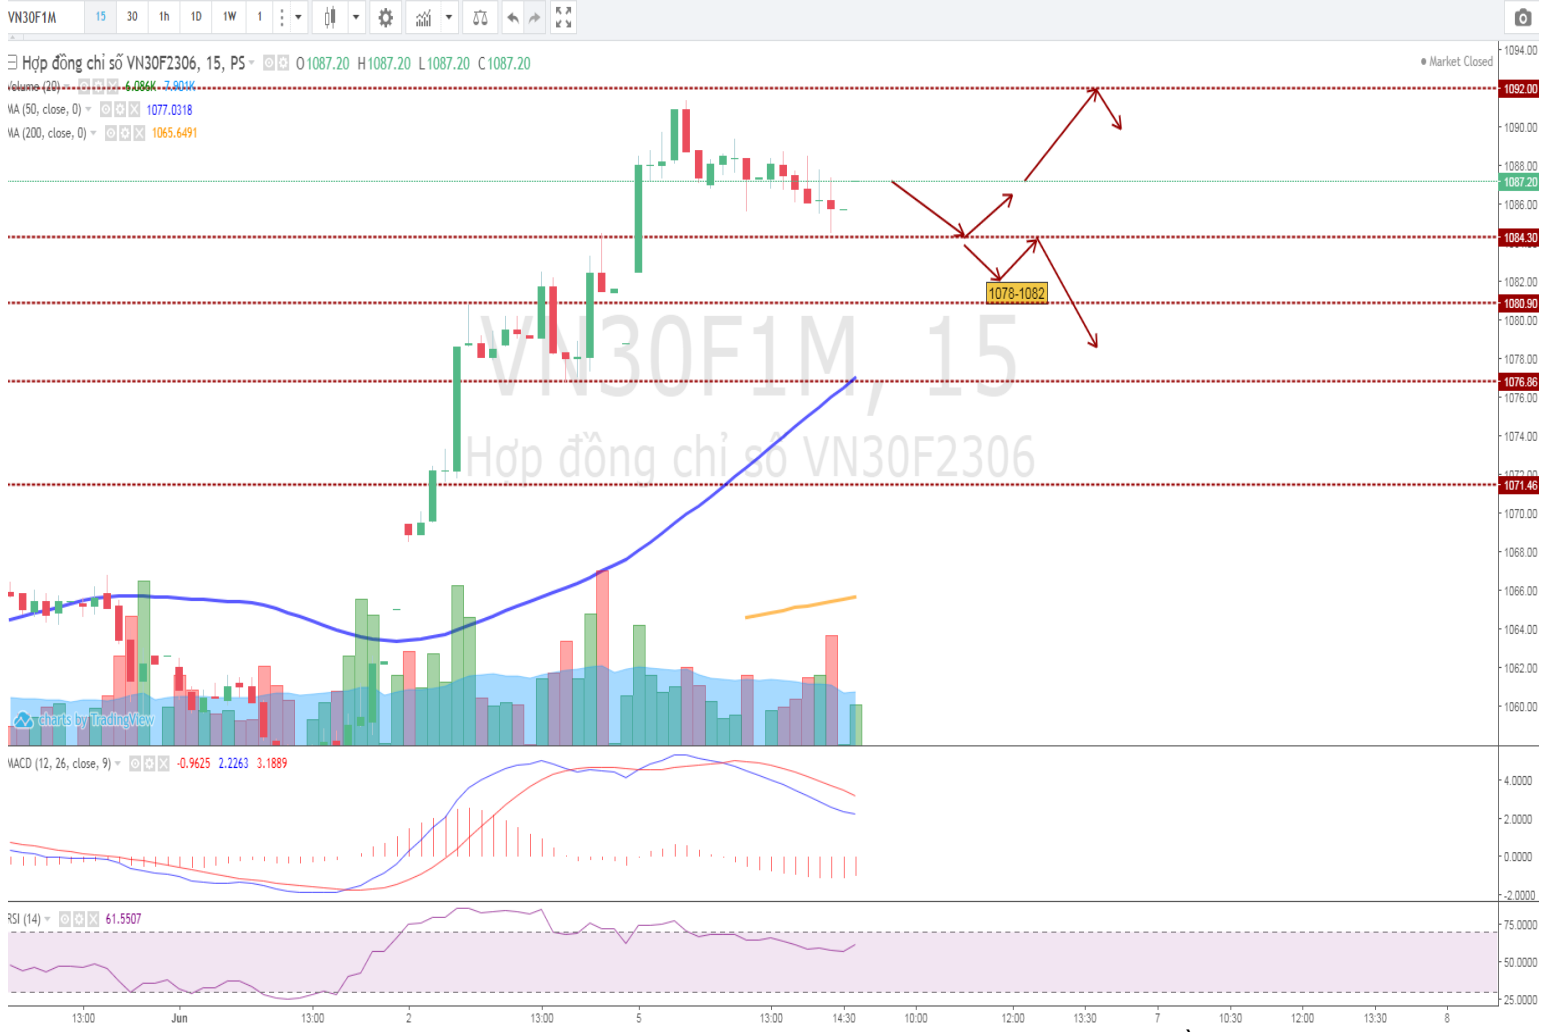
VN30F1M 15 30 1h 1D 1W 1

Hợp đồng chỉ số VN30F2306, 15, PS O1087.20 H1087.20 L1087.20 C1087.20

Volume (20) 6.086K 7.901K
MA (50, close, 0) 1077.0318
MA (200, close, 0) 1065.6491

Market Closed

VN30F1M, 15
Hợp đồng chỉ số VN30F2306

1078-1082

1094.00
1092.00
1090.00
1088.00
1087.20
1086.00
1084.30
1082.00
1080.90
1080.00
1078.00
1076.86
1076.00
1074.00
1071.46
1070.00
1068.00
1066.00
1064.00
1062.00
1060.00

charts by TradingView

MACD (12, 26, close, 9) -0.9625 2.2263 3.1889

4.0000
2.0000
0.0000
-2.0000

RSI (14) 61.5507

75.0000
50.0000
25.0000

13:00 Jun 13:00 2 13:00 5 13:00 14:30 10:00 12:00 13:30 7 10:30 12:00 13:30 8